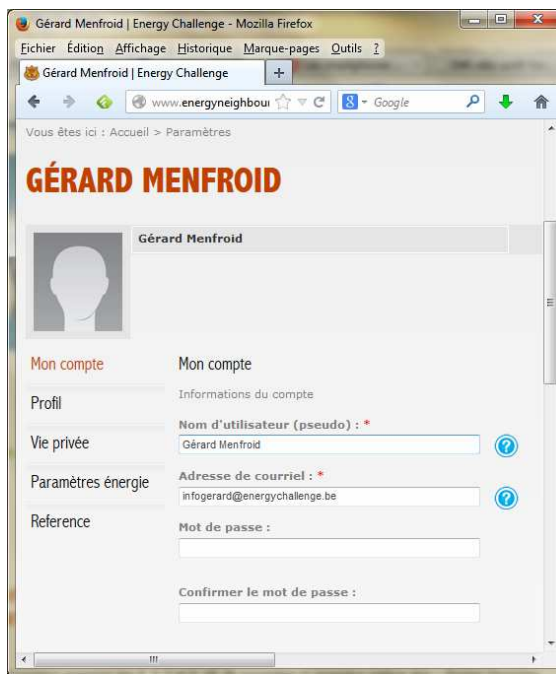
Gérard Menfroid | Energy Challenge - Mozilla Firefox

Fichier Édition Affichage Historique Marque-pages Outils ?

Gérard Menfroid | Energy Challenge +

www.energyneighbou

Google

Vous êtes ici : Accueil > Paramètres

GÉRARD MENFROID

Gérard Menfroid

Mon compte

Profil

Vie privée

Paramètres énergie

Reference

Mon compte

Informations du compte

Nom d'utilisateur (pseudo) : *

Gérard Menfroid

Adresse de courriel : *

infogerard@energychallenge.be

Mot de passe :

Confirmer le mot de passe :